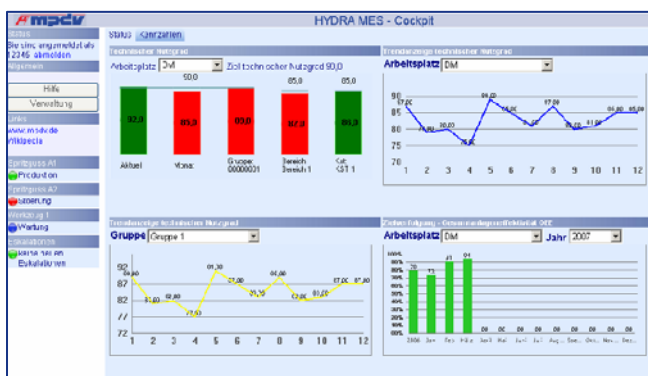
mpdv

HYDRA MES - Cockpit

Status
Sie sind angemeldet als 12345 abmelden
Allgemein
Hilfe
Verwaltung
Links
www.mpdv.de
Wikipedia
Eskalation A1
Produktion
Eskalation A2
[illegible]
Eskalation 1
Wartung
Eskalationen
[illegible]

Status Kennzahlen

Technischer Nutzgrad
Arbeitsplatz DM
Ziel technischer Nutzgrad 90,0
90,0
85,0
85,0
92,0
89,0
90,0
87,0
88,0
Aktuell
Vormo.
Gruppe: 00000001
Bereich Bereich 1
Ort: KST 1

Trendanzeige technischer Nutzgrad
Arbeitsplatz DM
90
85
80
75
70
87,00
80,00
80,00
75,00
89,00
85,00
82,00
87,00
80,00
81,00
84,00
85,00
1 2 3 4 5 6 7 8 9 10 11 12

Trendanzeige technischer Nutzgrad
Gruppe Gruppe 1
92
87
82
77
72
89,00
81,00
82,00
77,00
91,00
87,00
83,00
89,00
82,00
83,00
87,00
87,00
1 2 3 4 5 6 7 8 9 10 11 12

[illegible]
Arbeitsplatz DM
Jahr 2007
100%
90%
80%
70%
60%
50%
40%
30%
20%
10%
0%
78
73
91
94
00
00
00
00
00
00
00
00
2006 Jan Feb März April Mai Juni Juli Aug Sep Okt Nov Dez